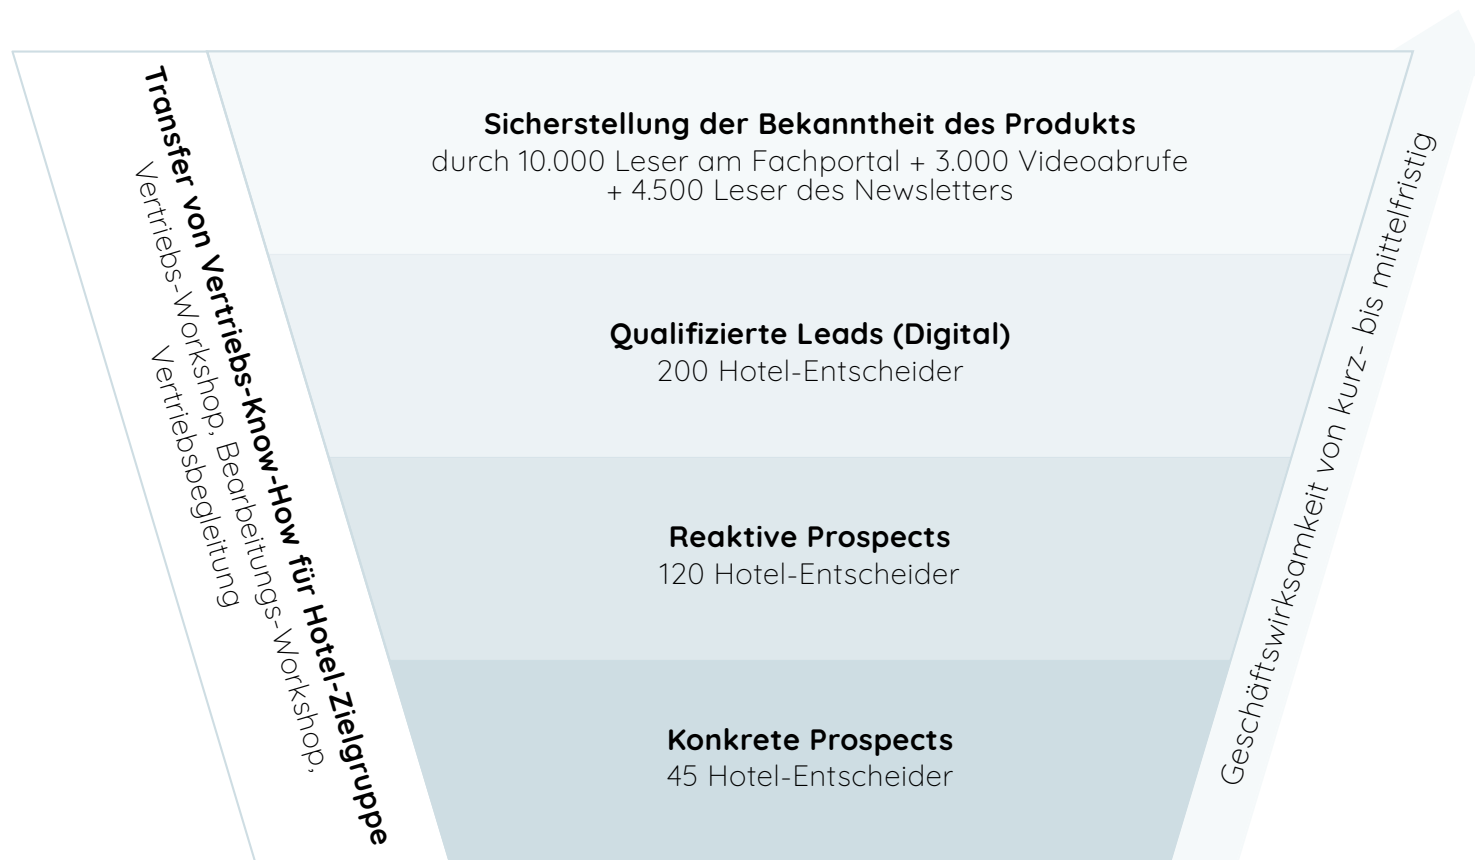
Transfer von Vertriebs-Know-How für Hotel-Zielgruppe
Vertriebs-Workshop, Bearbeitungs-Workshop, Vertriebsbegleitung

Sicherstellung der Bekanntheit des Produkts
durch 10.000 Leser am Fachportal + 3.000 Videoabrufe + 4.500 Leser des Newsletters

Qualifizierte Leads (Digital)
200 Hotel-Entscheider

Reaktive Prospects
120 Hotel-Entscheider

Konkrete Prospects
45 Hotel-Entscheider

Geschäftswirksamkeit von kurz- bis mittelfristig